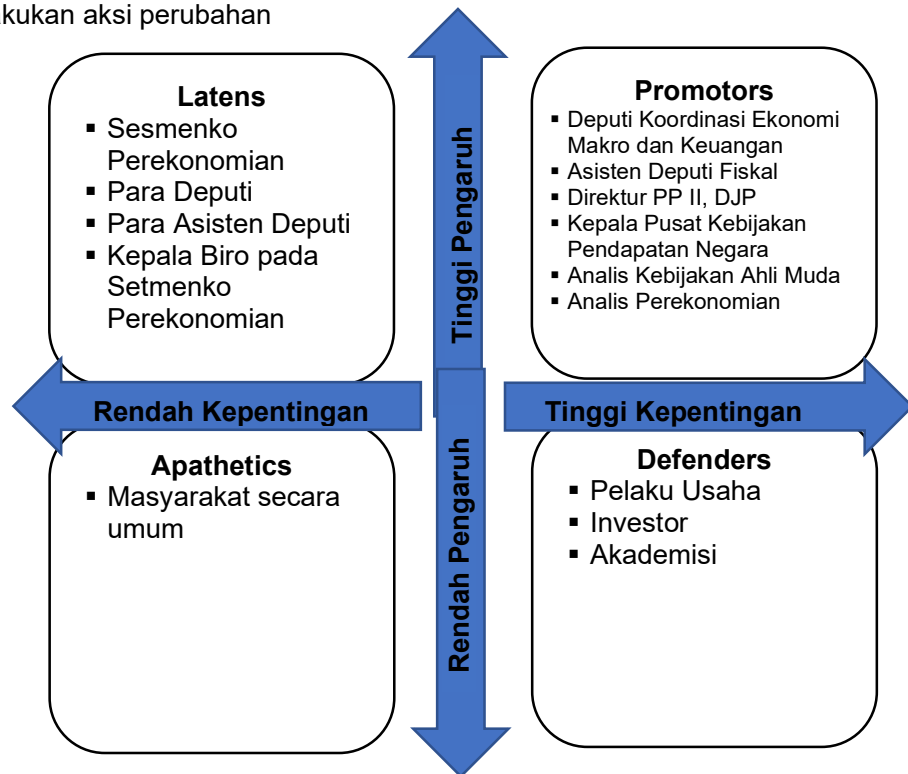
kukan aksi perubahan

Latens
▪ Sesmenko Perekonomian
▪ Para Deputi
▪ Para Asisten Deputi
▪ Kepala Biro pada Setmenko Perekonomian

Tinggi Pengaruh

Promotors
▪ Deputi Koordinasi Ekonomi Makro dan Keuangan
▪ Asisten Deputi Fiskal
▪ Direktur PP II, DJP
▪ Kepala Pusat Kebijakan Pendapatan Negara
▪ Analis Kebijakan Ahli Muda
▪ Analis Perekonomian

Rendah Kepentingan

Tinggi Kepentingan

Apathetics
▪ Masyarakat secara umum

Rendah Pengaruh

Defenders
▪ Pelaku Usaha
▪ Investor
▪ Akademisi